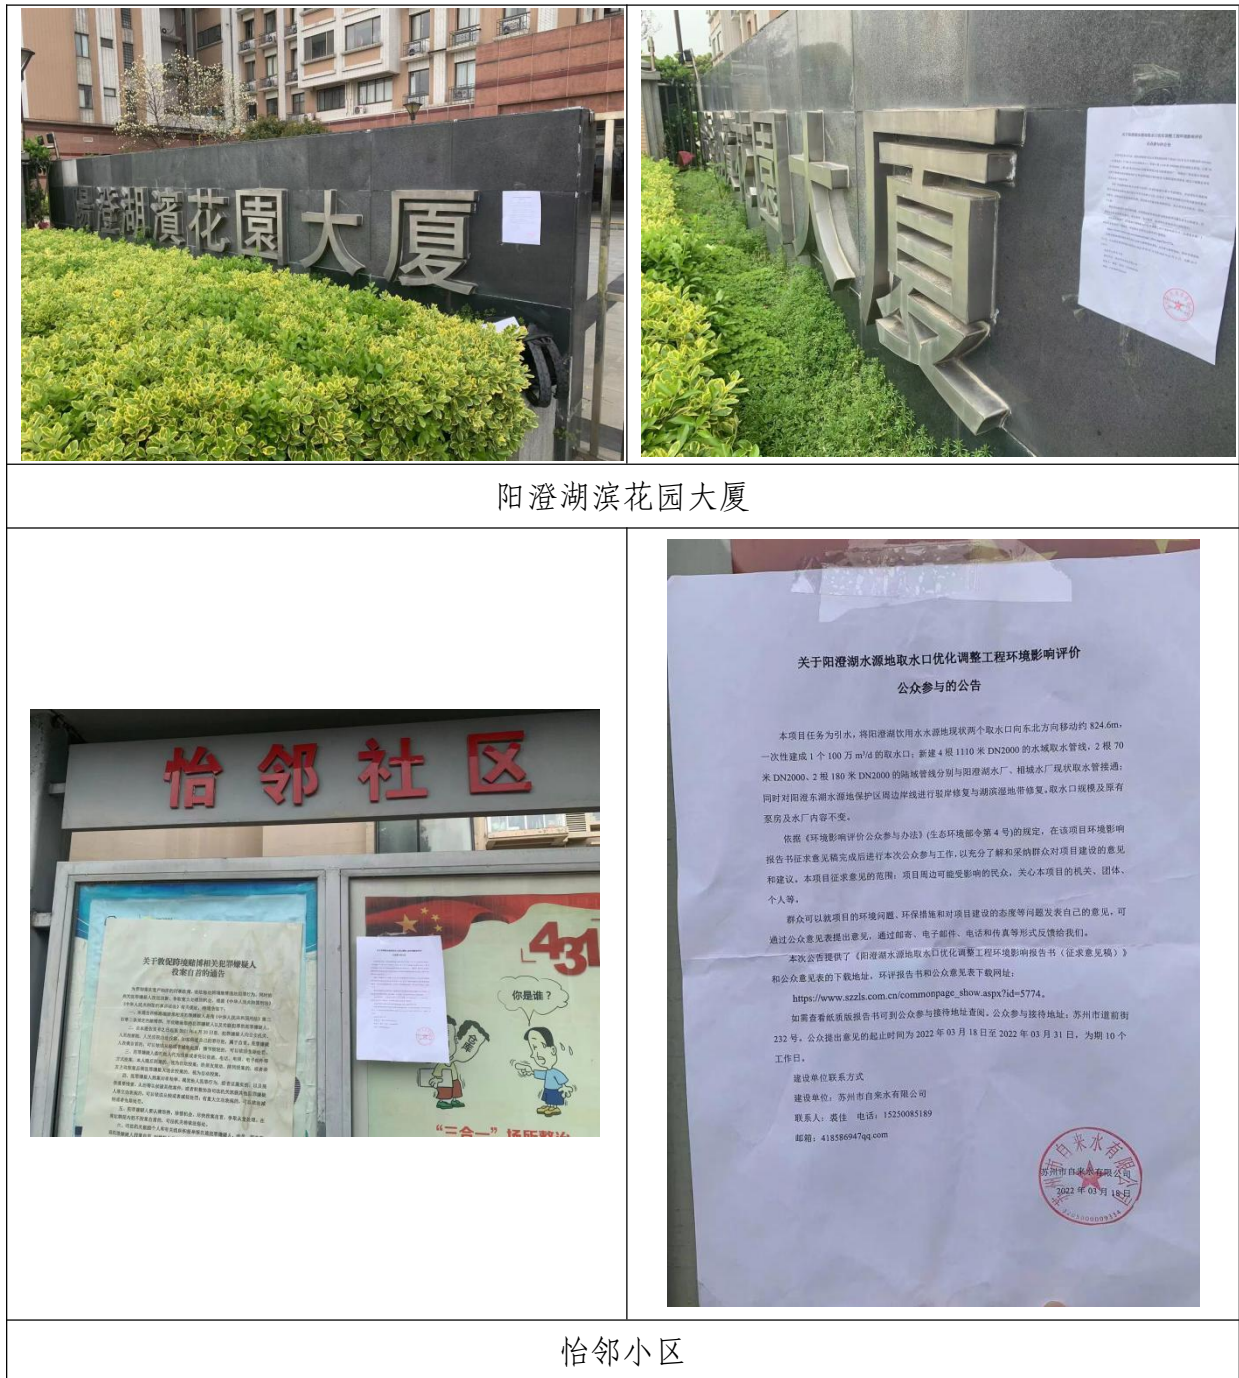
陽澄湖濱花園大厦

湖濱花園大厦

阳澄湖滨花园大厦

怡邻社区

关于敦促跨境赌博相关犯罪嫌疑人投案自首的通告

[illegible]

你是谁？

431

"三合一"场所整治

关于阳澄湖水源地取水口优化调整工程环境影响评价

公众参与的公告

本项目任务为引水，将阳澄湖饮用水水源地现状两个取水口向东北方向移动约 824.6m，一次性建成 1 个 100 万 $m^3$/d 的取水口；新建 4 根 1110 米 DN2000 的水城取水管线，2 根 70 米 DN2000、2 根 180 米 DN2000 的陆城管线分别与阳澄湖水厂、相城水厂现状取水管接通；同时对阳澄东湖水源地保护区周边岸线进行驳岸修复与湖滨湿地带修复，取水口规模及原有泵房及水厂内容不变。

依据《环境影响评价公众参与办法》(生态环境部令第 4 号)的规定，在该项目环境影响报告书征求意见稿完成后进行本次公众参与工作，以充分了解和采纳群众对项目建设的意见和建议。本项目征求意见的范围：项目周边可能受影响的民众，关心本项目的机关、团体、个人等。

群众可以就项目的环境问题、环保措施和对项目建设的态度等问题发表自己的意见，可通过公众意见表提出意见，通过邮寄、电子邮件、电话和传真等形式反馈给我们。

本次公告提供了《阳澄湖水源地取水口优化调整工程环境影响报告书（征求意见稿）》和公众意见表的下载地址，环评报告书和公众意见下载网址：

https://www.szzls.com.cn/commonpage_show.aspx?id=5774。

如需查看纸质版报告书可到公众参与接待地址查阅。公众参与接待地址：苏州市道前街 232 号。公众提出意见的起止时间为 2022 年 03 月 18 日至 2022 年 03 月 31 日，为期 10 个工作日。

建设单位联系方式

建设单位：苏州市自来水有限公司

联系人：袁佳　电话：15250085189

邮箱：418586947qq.com

苏州市自来水有限公司

2022 年 03 月 18 日

苏州市自来水有限公司

怡邻小区